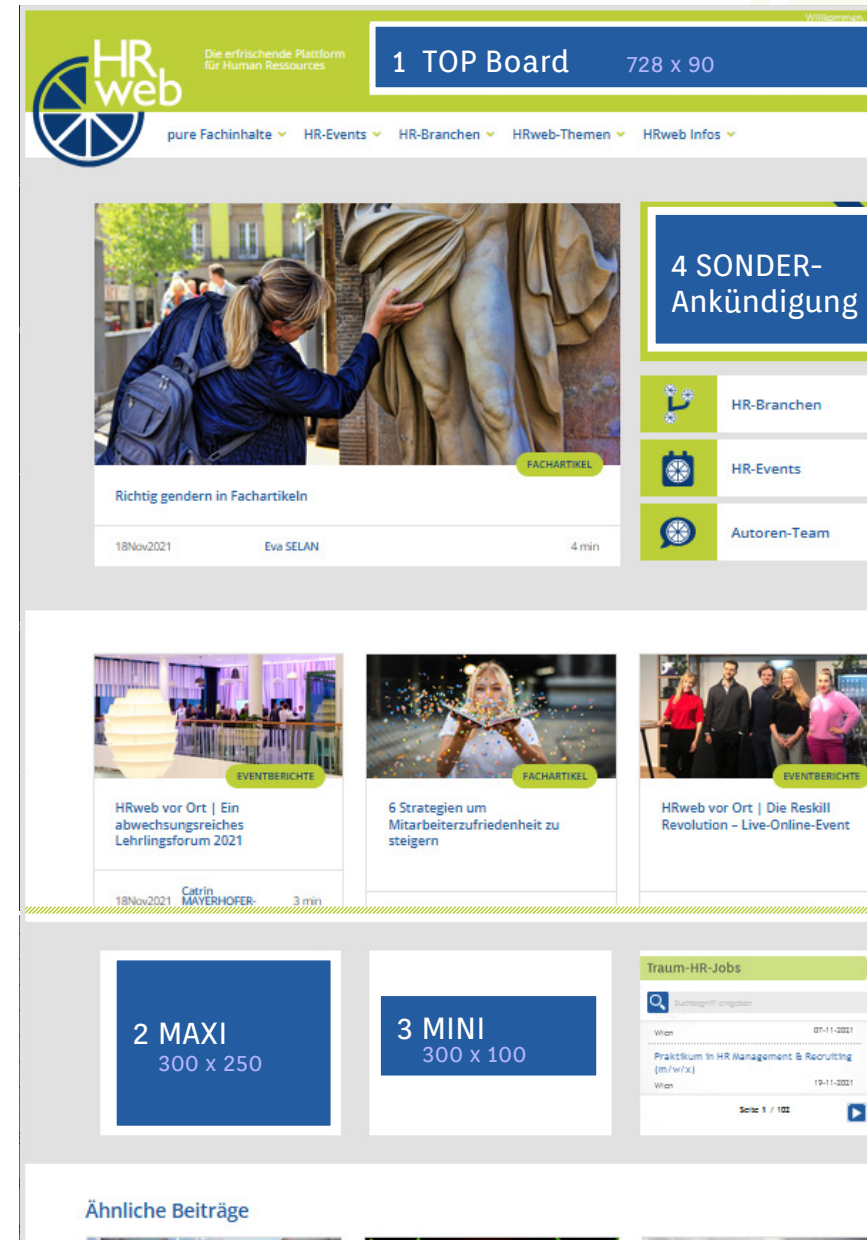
Willkommen

HR web

Die erfrischende Plattform für Human Ressources

1 TOP Board 728 x 90

pure Fachinhalte HR-Events HR-Branchen HRweb-Themen HRweb Infos

FACHARTIKEL

Richtig gendern in Fachartikeln

18Nov2021 Eva SELAN 4 min

4 SONDER-Ankündigung

HR-Branchen

HR-Events

Autoren-Team

EVENTBERICHTE

HRweb vor Ort | Ein abwechsungsreiches Lehrlingsforum 2021

18Nov2021 Catrin MAYERHOFER- 3 min

FACHARTIKEL

6 Strategien um Mitarbeiterzufriedenheit zu steigern

EVENTBERICHTE

HRweb vor Ort | Die Reskill Revolution – Live-Online-Event

2 MAXI 300 x 250

3 MINI 300 x 100

Traum-HR-Jobs

Suchbegriff eingeben

Wien 07-11-2021

Praktikum in HR Management & Recruiting (m/w/x)

Wien 19-11-2021

Seite 1 / 102

Ähnliche Beiträge